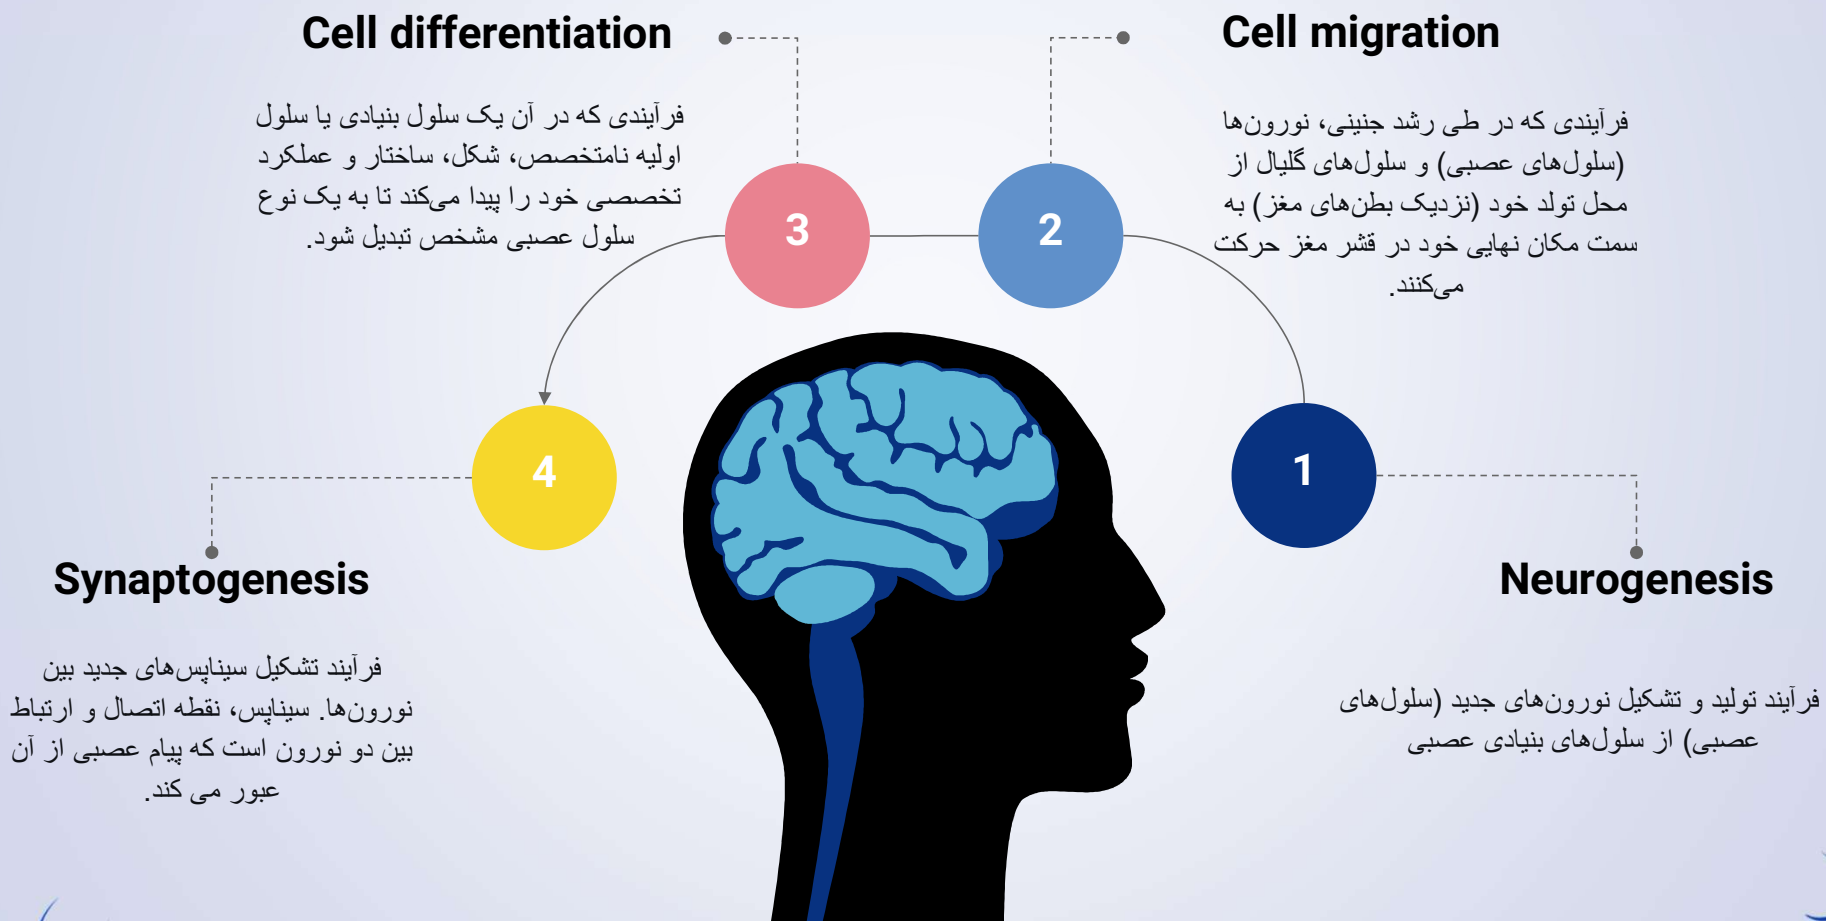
Cell differentiation

فرآیندی که در آن یک سلول بنیادی یا سلول اولیه نامتخصص، شکل، ساختار و عملکرد تخصصی خود را پیدا می‌کند تا به یک نوع سلول عصبی مشخص تبدیل شود.

Cell migration

فرآیندی که در طی رشد جنینی، نورون‌ها (سلول‌های عصبی) و سلول‌های گلیال از محل تولد خود (نزدیک بطن‌های مغز) به سمت مکان نهایی خود در قشر مغز حرکت می‌کنند.

3

2

4

1

Synaptogenesis

فرآیند تشکیل سیناپس‌های جدید بین نورون‌ها. سیناپس، نقطه اتصال و ارتباط بین دو نورون است که پیام عصبی از آن عبور می کند.

Neurogenesis

فرآیند تولید و تشکیل نورون‌های جدید (سلول‌های عصبی) از سلول‌های بنیادی عصبی